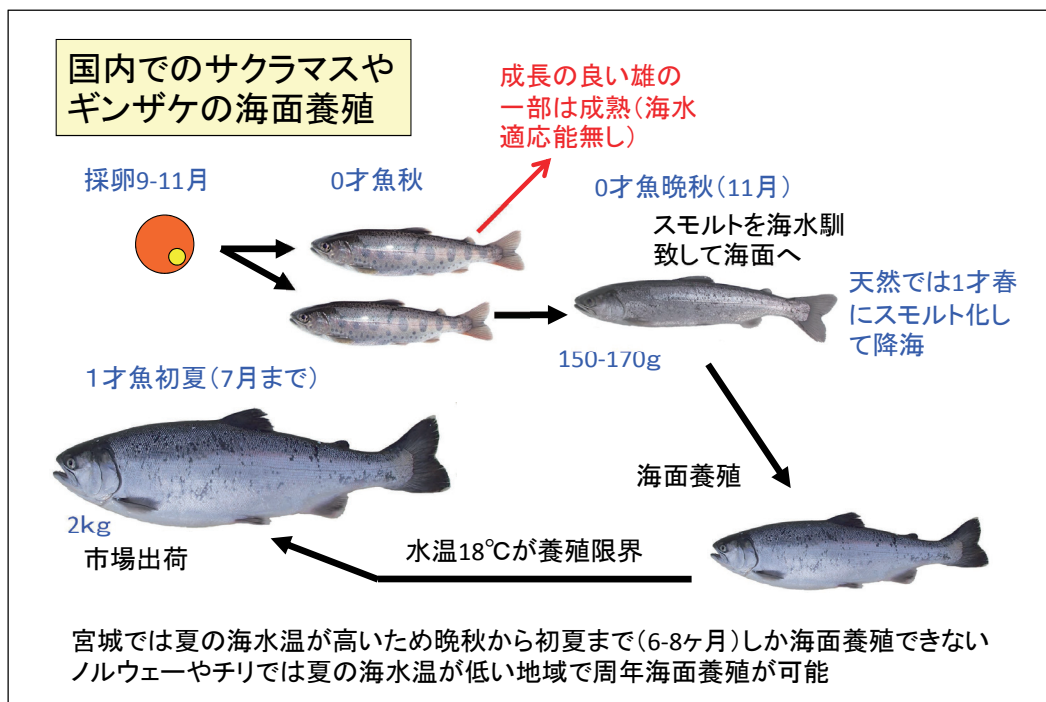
国内でのサクラマスやギンザケの海面養殖

成長の良い雄の一部は成熟（海水適応能無し）

採卵9-11月

0才魚秋

0才魚晩秋（11月）

スモルトを海水馴致して海面へ

天然では1才春にスモルト化して降海

150-170g

1才魚初夏（7月まで）

海面養殖

2kg

市場出荷

水温18℃が養殖限界

宮城では夏の海水温が高いため晩秋から初夏まで（6-8ヶ月）しか海面養殖できない
ノルウェーやチリでは夏の海水温が低い地域で周年海面養殖が可能